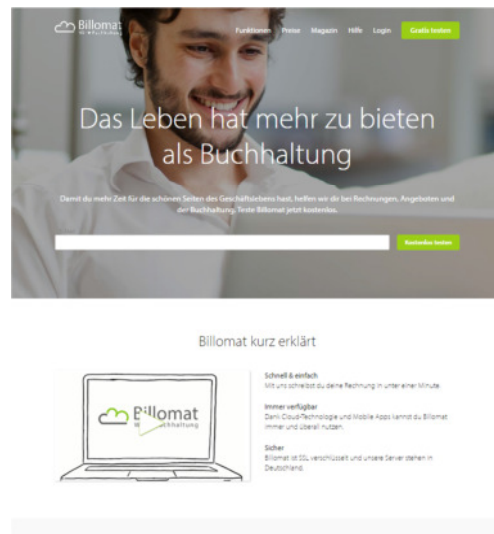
Billomat

Funktionen Preise Magazin Hilfe Login Gratis testen

Das Leben hat mehr zu bieten als Buchhaltung

Damit du mehr Zeit für die schönen Seiten des Geschäftslebens hast, helfen wir dir bei Rechnungen, Angeboten und der Buchhaltung. Teste Billomat jetzt kostenlos.

Kostenlos testen

Billomat kurz erklärt

Billomat
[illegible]chhaltung

Schnell & einfach
Mit uns schreibst du deine Rechnung in unter einer Minute.

Immer verfügbar
Dank Cloud-Technologie und Mobile Apps kannst du Billomat immer und überall nutzen.

Sicher
Billomat ist SSL verschlüsselt und unsere Server stehen in Deutschland.